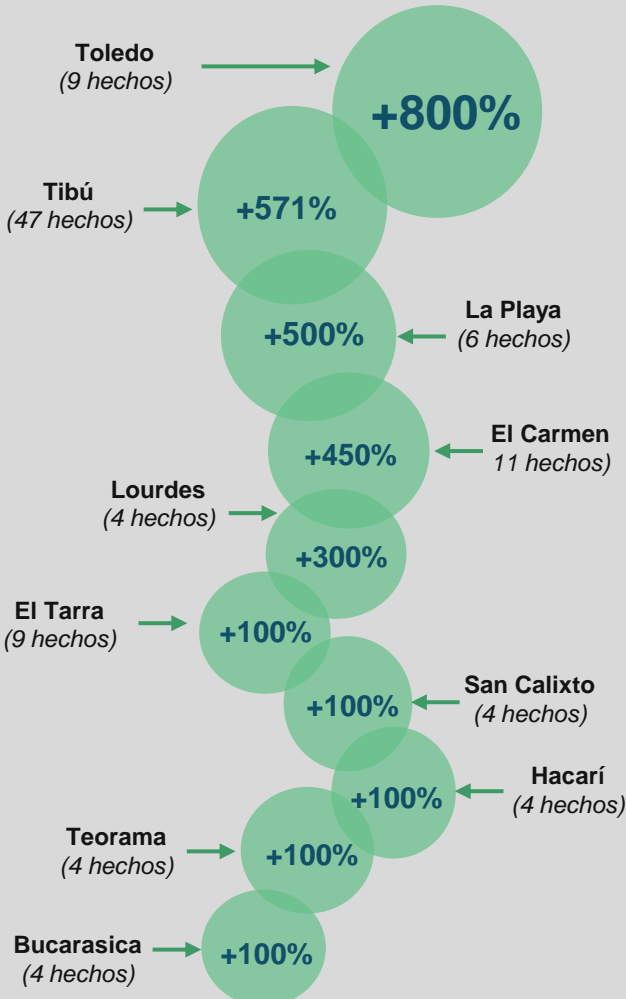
Toledo
(9 hechos)

+800%

Tibú
(47 hechos)

+571%

La Playa
(6 hechos)

+500%

El Carmen
11 hechos)

+450%

Lourdes
(4 hechos)

+300%

El Tarra
(9 hechos)

+100%

San Calixto
(4 hechos)

+100%

Hacarí
(4 hechos)

+100%

Teorama
(4 hechos)

+100%

Bucarasica
(4 hechos)

+100%